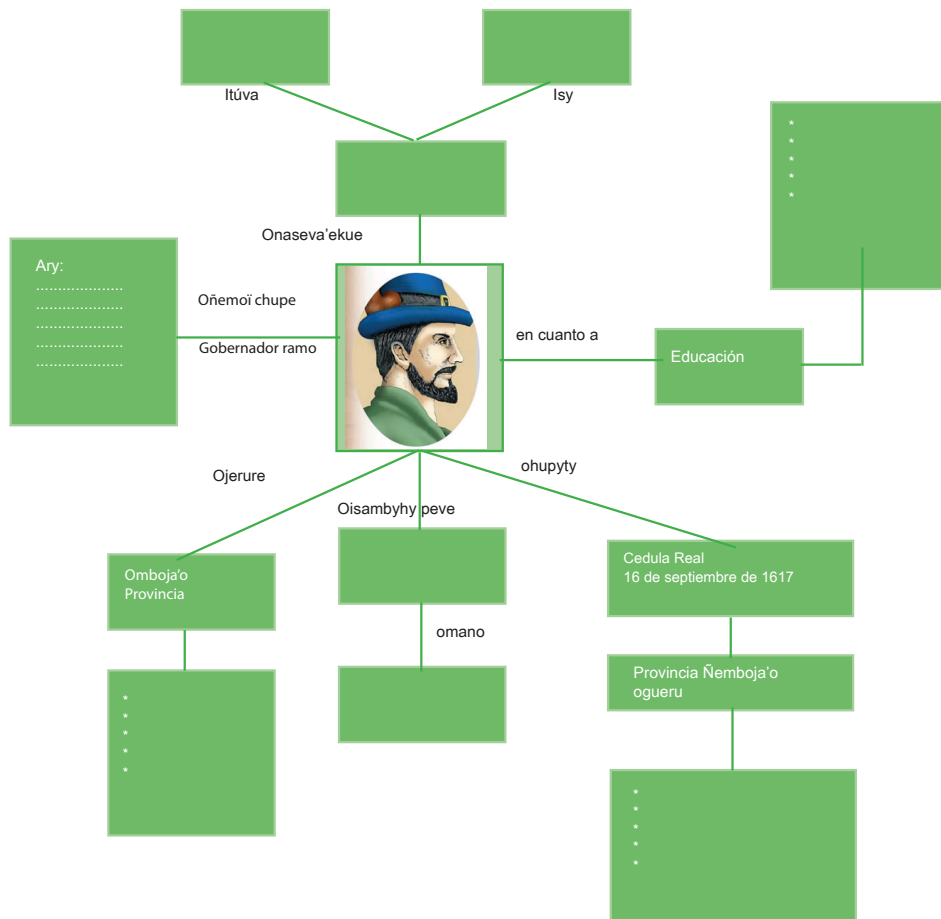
Itúva

Isy

*
*
*
*
*

Onaseva'ekue

Ary:
....................
....................
....................
....................
....................

Oñemoï chupe

Gobernador ramo

en cuanto a

Educación

Ojerure

ohupyty

Oisambyhy peve

Omboja'o Provincia

Cedula Real 16 de septiembre de 1617

omano

Provincia Ñemboja'o ogueru

*
*
*
*
*

*
*
*
*
*